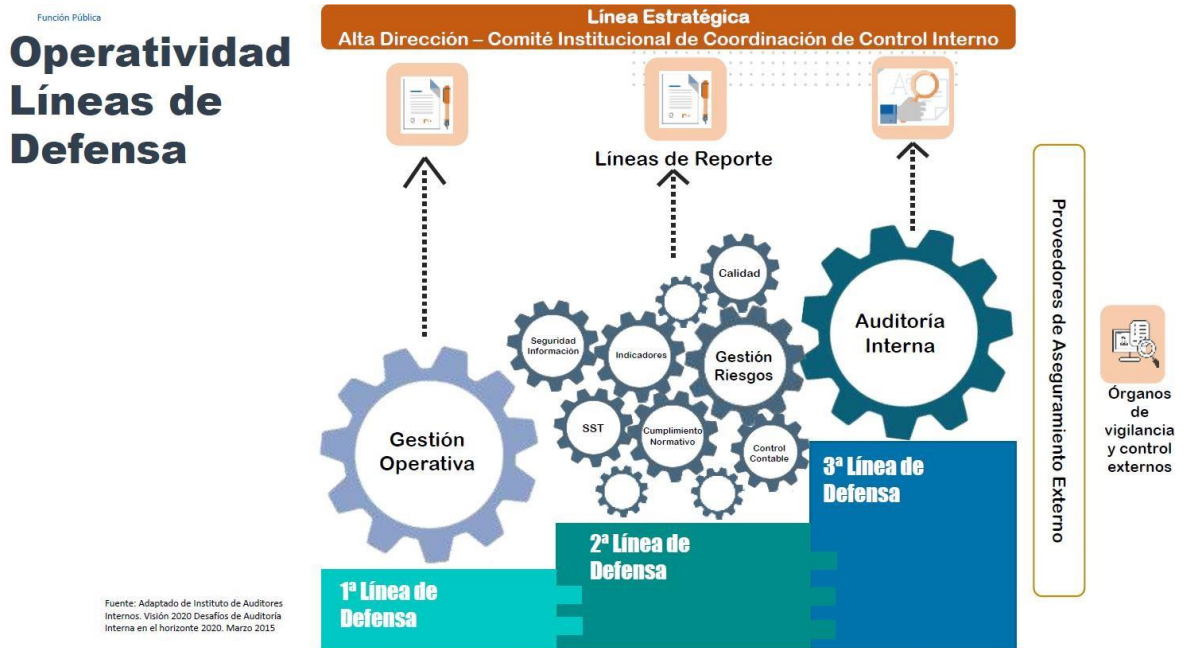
Función Pública

Operatividad Líneas de Defensa

Línea Estratégica
Alta Dirección – Comité Institucional de Coordinación de Control Interno

Líneas de Reporte

Calidad

Seguridad Información

Indicadores

Gestión Riesgos

SST

Cumplimiento Normativo

Control Contable

Auditoría Interna

Gestión Operativa

3ª Línea de Defensa

2ª Línea de Defensa

1ª Línea de Defensa

Proveedores de Aseguramiento Externo

Órganos de vigilancia y control externos

Fuente: Adaptado de Instituto de Auditores Internos. Visión 2020 Desafíos de Auditoría Interna en el horizonte 2020. Marzo 2015